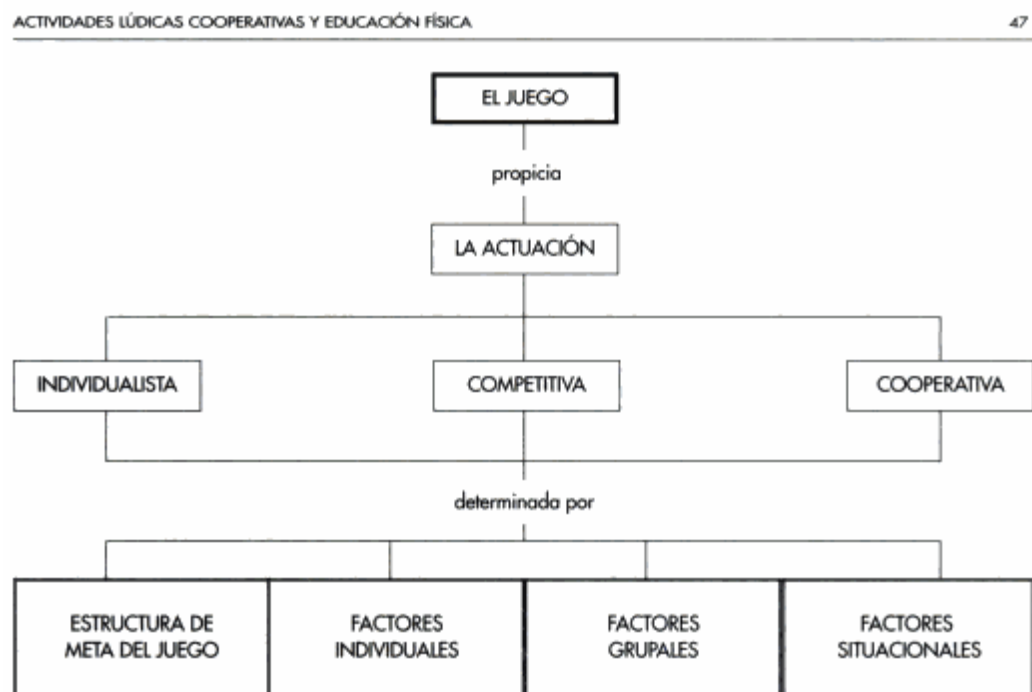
ACTIVIDADES LÚDICAS COOPERATIVAS Y EDUCACIÓN FÍSICA

47

EL JUEGO

propicia

LA ACTUACIÓN

INDIVIDUALISTA

COMPETITIVA

COOPERATIVA

determinada por

ESTRUCTURA DE META DEL JUEGO

FACTORES INDIVIDUALES

FACTORES GRUPALES

FACTORES SITUACIONALES